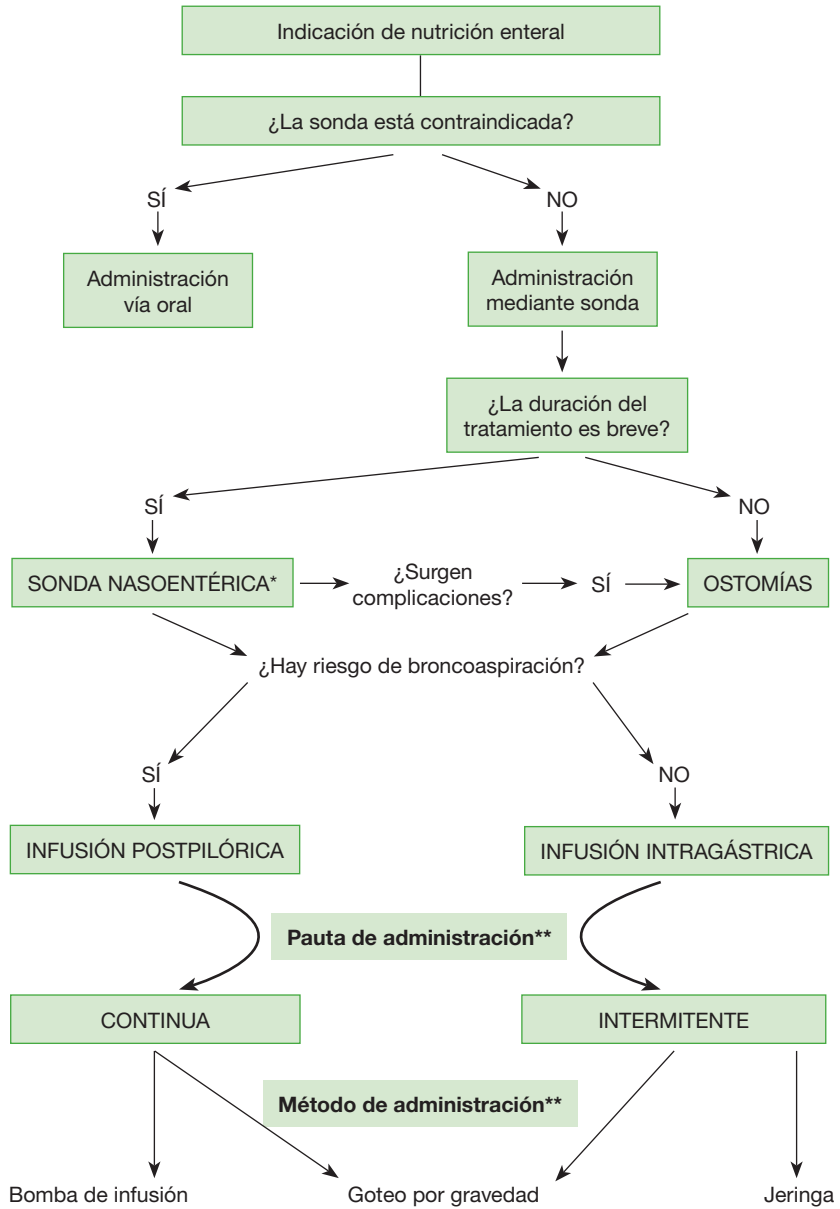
Indicación de nutrición enteral

¿La sonda está contraindicada?

SÍ

NO

Administración vía oral

Administración mediante sonda

¿La duración del tratamiento es breve?

SÍ

NO

SONDA NASOENTÉRICA*

¿Surgen complicaciones?

SÍ

OSTOMÍAS

¿Hay riesgo de broncoaspiración?

SÍ

NO

INFUSIÓN POSTPILÓRICA

INFUSIÓN INTRAGÁSTRICA

Pauta de administración**

CONTINUA

INTERMITENTE

Método de administración**

Bomba de infusión

Goteo por gravedad

Jeringa